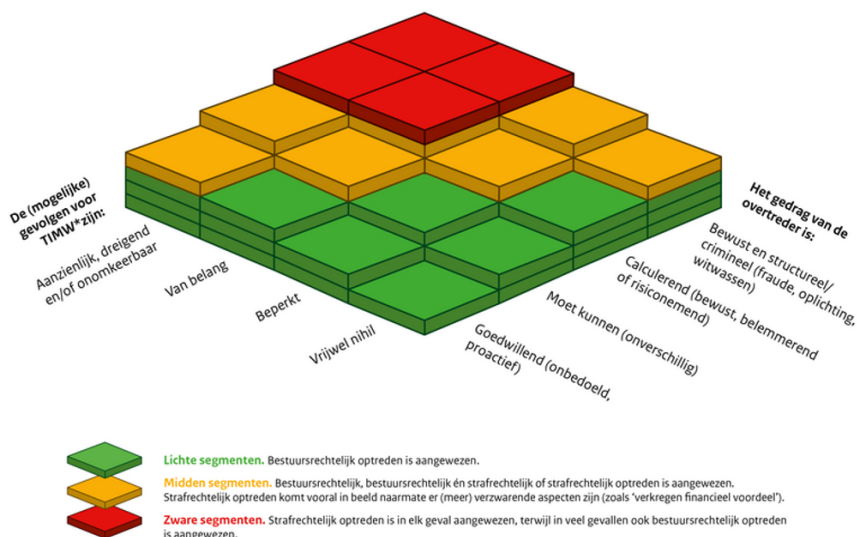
De (mogelijke) gevolgen voor TIMW*zijn:

Aanzienlijk, dreigend en/of onomkeerbaar

Van belang

Beperkt

Vrijwel nihil

Het gedrag van de overtreder is:

Bewust en structureel/ crimineel (fraude, oplichting, witwassen)

Calculerend (bewust, belemmerend of risiconemend)

Moet kunnen (onverschillig)

Goedwillend (onbedoeld, proactief)

Lichte segmenten. Bestuursrechtelijk optreden is aangewezen.

Midden segmenten. Bestuursrechtelijk, bestuursrechtelijk én strafrechtelijk of strafrechtelijk optreden is aangewezen. Strafrechtelijk optreden komt vooral in beeld naarmate er (meer) verzwarende aspecten zijn (zoals 'verkregen financieel voordeel').

Zware segmenten. Strafrechtelijk optreden is in elk geval aangewezen, terwijl in veel gevallen ook bestuursrechtelijk optreden is aangewezen.